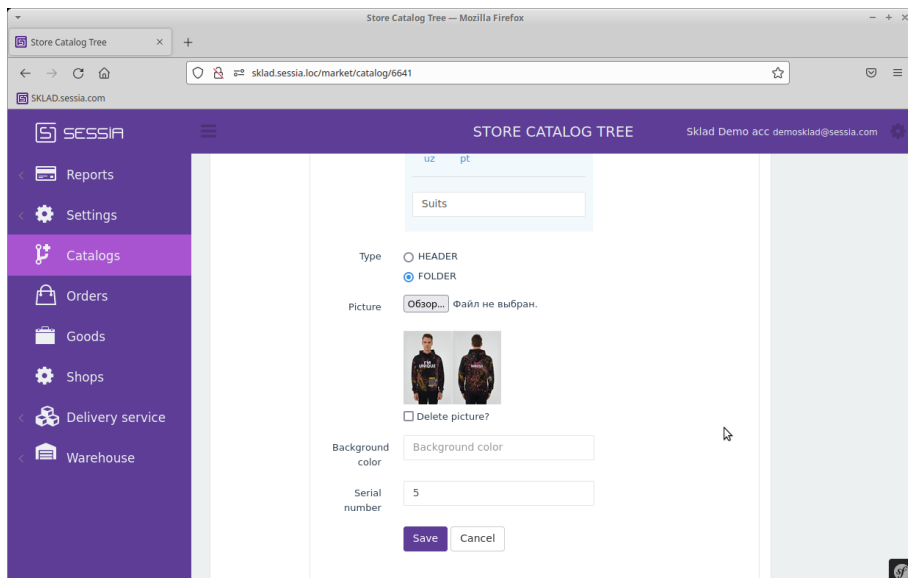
Store Catalog Tree — Mozilla Firefox

Store Catalog Tree

sklad.sessia.loc/market/catalog/6641

SKLAD.sessia.com

SESSIA

STORE CATALOG TREE

Sklad Demo acc demosklad@sessia.com

Reports

Settings

Catalogs

Orders

Goods

Shops

Delivery service

Warehouse

uz pt

Suits

Type

HEADER

FOLDER

Picture

Обзор... Файл не выбран.

Delete picture?

Background color

Background color

Serial number

5

Save

Cancel